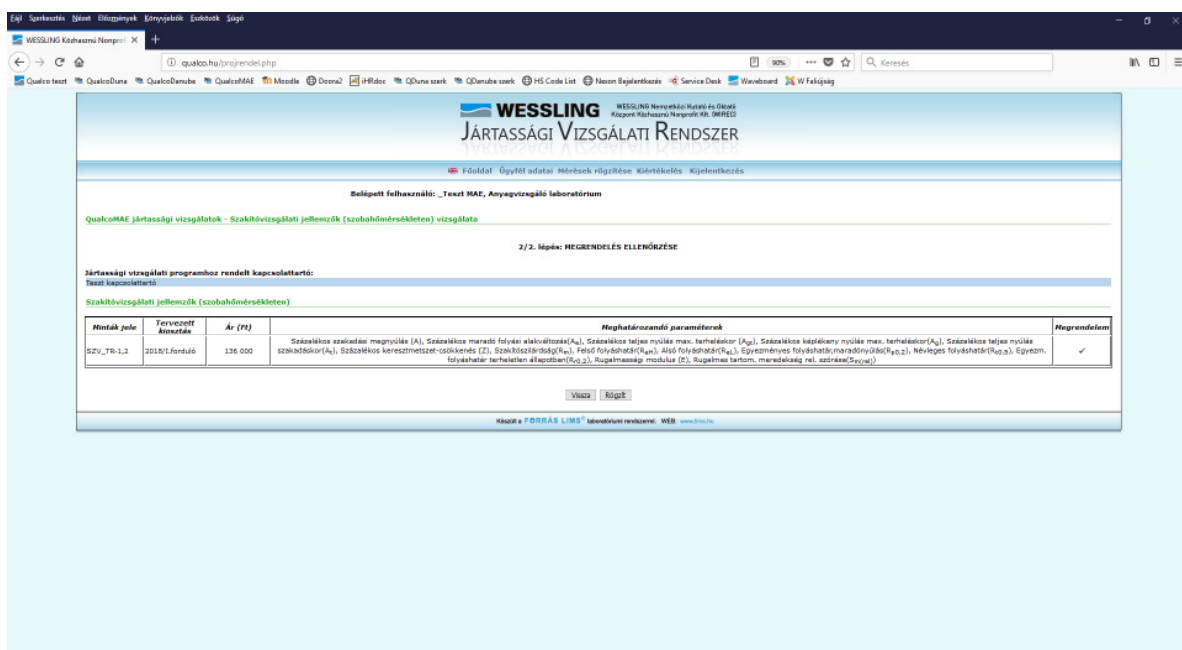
Fájl Szerkesztés Nézet Előzmények Könyvjelzők Eszközök Súgó

WESSLING Közhasznú Nonprof ×

qualco.hu/projrendel.php

90%

Keresés

Qualco teszt QualcoDuna QualcoDanube QualcoMAE Moodle Doona2 iHRdoc QDuna szerk QDanube szerk HS Code List Nexon Bejelentkezés Service Desk Waveboard W Faliújság

WESSLING WESSLING Nemzetközi Kutató és Oktató Központ Közhasznú Nonprofit Kft. (WIREC)

JÁRTASSÁGI VIZSGÁLATI RENDSZER

Főoldal Ügyfél adatai Mérések rögzítése Kiértékelés Kijelentkezés

Belépett felhasználó: _Teszt MAE, Anyagvizsgáló laboratórium

QualcoMAE jártassági vizsgálatok - Szakítóvizsgálati jellemzők (szobahőmérsékleten) vizsgálata

2/2. lépés: MEGRENDELÉS ELLENŐRZÉSE

Jártassági vizsgálati programhoz rendelt kapcsolattartó:
Teszt kapcsolattartó

Szakítóvizsgálati jellemzők (szobahőmérsékleten)

| Minták jele | Tervezett kiosztás | Ár (Ft) | Meghatározandó paraméterek | Megrendelem |
|---|---|---|---|---|
| SZV_TR-1,2 | 2018/I.forduló | 136 000 | Százalékos szakadási megnyúlás (A), Százalékos maradó folyási alakváltozás($A_e$), Százalékos teljes nyúlás max. terheléskor ($A_{gt}$), Százalékos képlékeny nyúlás max. terheléskor($A_g$), Százalékos teljes nyúlás szakadáskor($A_t$), Százalékos keresztmetszet-csökkenés (Z), Szakítószilárdság($R_m$), Felső folyáshatár($R_{eH}$), Alsó folyáshatár($R_{eL}$), Egyezményes folyáshatár,maradónyúlás($R_{p0,2}$), Névleges folyáshatár($R_{t0,5}$), Egyezm. folyáshatár terheletlen állapotban($R_{r0,2}$), Rugalmassági modulus (E), Rugalmas tartom. meredekség rel. szórása($S_{E(rel)}$) | ✓ |

Vissza Rögzít

Készült a FORRÁS LIMS® laboratóriumi rendszerrel. WEB: www.lims.hu